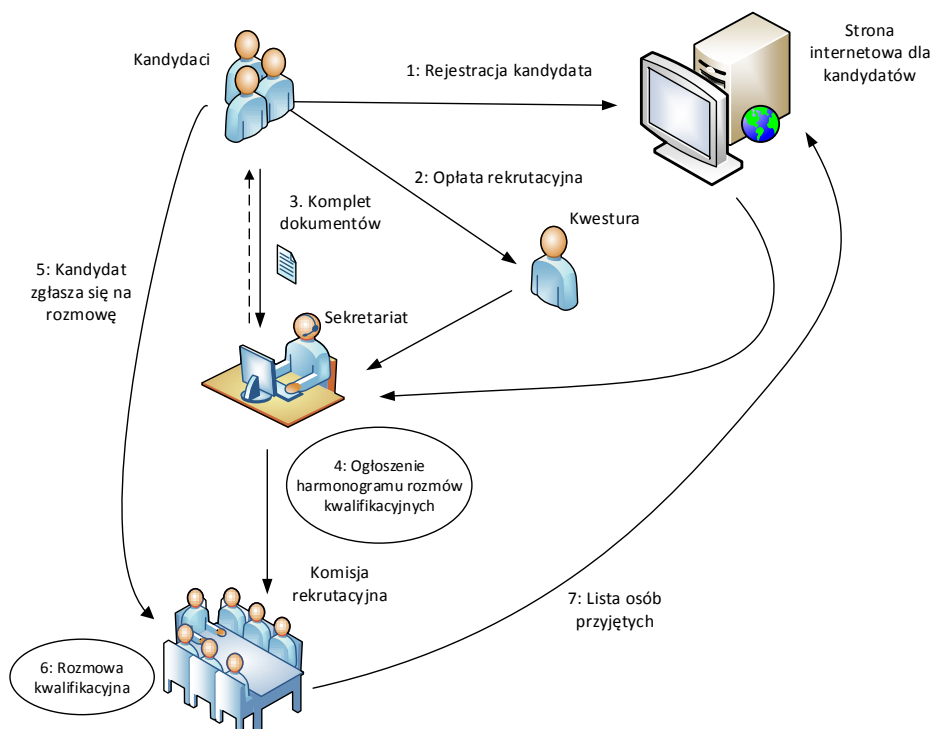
Kandydaci

1: Rejestracja kandydata

Strona internetowa dla kandydatów

2: Opłata rekrutacyjna

3. Komplet dokumentów

Kwestura

5: Kandydat zgłasza się na rozmowę

Sekretariat

4: Ogłoszenie harmonogramu rozmów kwalifikacyjnych

Komisja rekrutacyjna

7: Lista osób przyjętych

6: Rozmowa kwalifikacyjna